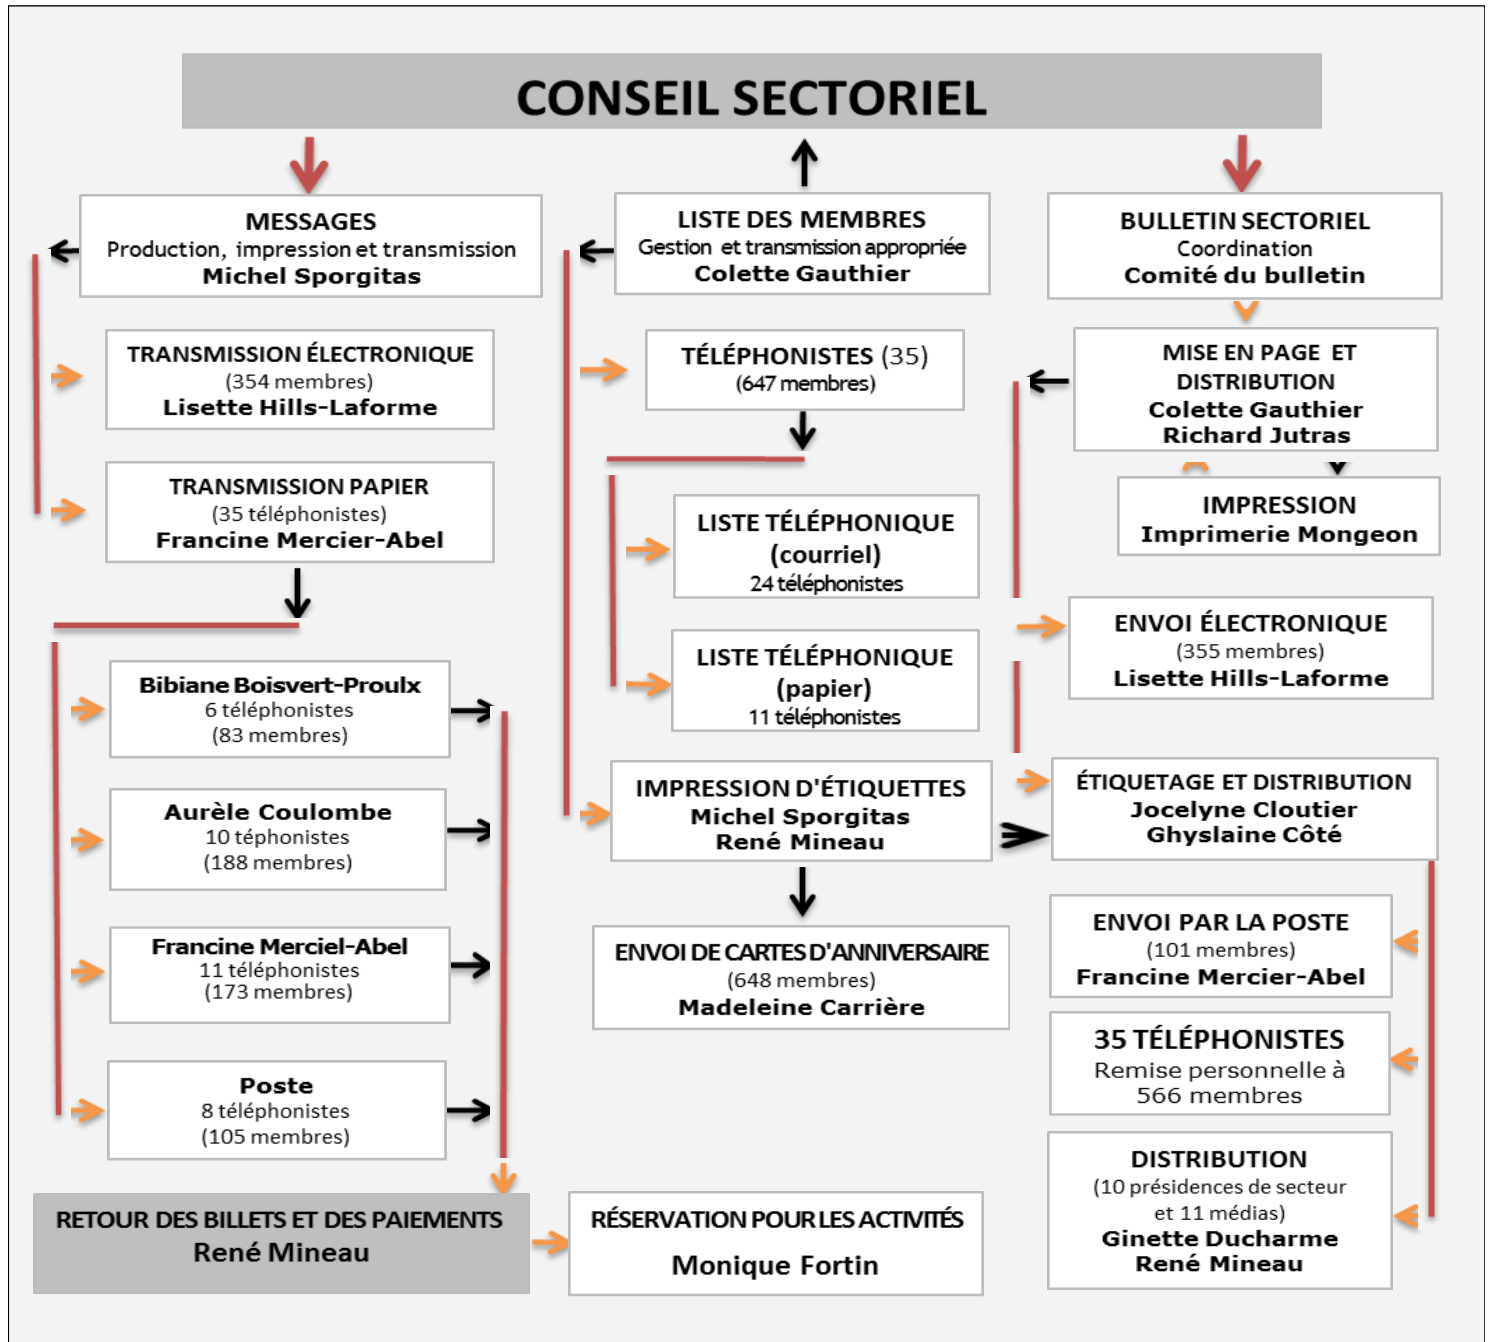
CONSEIL SECTORIEL

MESSAGES
Production, impression et transmission
Michel Sporgitas

LISTE DES MEMBRES
Gestion et transmission appropriée
Colette Gauthier

BULLETIN SECTORIEL
Coordination
Comité du bulletin

TRANSMISSION ÉLECTRONIQUE
(354 membres)
Lisette Hills-Laforme

TÉLÉPHONISTES (35)
(647 membres)

MISE EN PAGE ET DISTRIBUTION
Colette Gauthier
Richard Jutras

TRANSMISSION PAPIER
(35 téléphonistes)
Francine Mercier-Abel

IMPRESSION
Imprimerie Mongeon

LISTE TÉLÉPHONIQUE
(courriel)
24 téléphonistes

ENVOI ÉLECTRONIQUE
(355 membres)
Lisette Hills-Laforme

LISTE TÉLÉPHONIQUE
(papier)
11 téléphonistes

Bibiane Boisvert-Proulx
6 téléphonistes
(83 membres)

Aurèle Coulombe
10 téphonistes
(188 membres)

IMPRESSION D'ÉTIQUETTES
Michel Sporgitas
René Mineau

ÉTIQUETAGE ET DISTRIBUTION
Jocelyne Cloutier
Ghyslaine Côté

ENVOI PAR LA POSTE
(101 membres)
Francine Mercier-Abel

Francine Merciel-Abel
11 téléphonistes
(173 membres)

ENVOI DE CARTES D'ANNIVERSAIRE
(648 membres)
Madeleine Carrière

35 TÉLÉPHONISTES
Remise personnelle à 566 membres

Poste
8 téléphonistes
(105 membres)

DISTRIBUTION
(10 présidences de secteur et 11 médias)
Ginette Ducharme
René Mineau

RETOUR DES BILLETS ET DES PAIEMENTS
René Mineau

RÉSERVATION POUR LES ACTIVITÉS
Monique Fortin